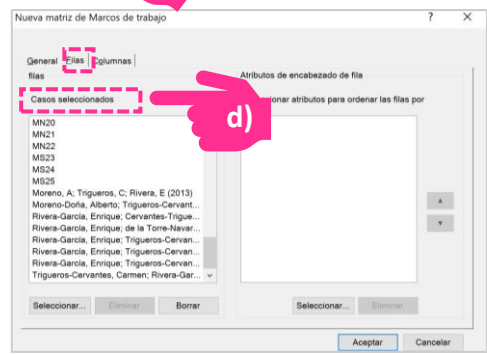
Nueva matriz de Marcos de trabajo ? ×

General Filas Columnas

filas

Casos seleccionados

MN20
MN21
MN22
MS23
MS24
MS25
Moreno, A; Trigueros, C; Rivera, E (2013)
Moreno-Doña, Alberto; Trigueros-Cervant...
Rivera-García, Enrique; Cervantes-Trigue...
Rivera-García, Enrique; de la Torre-Navar...
Rivera-García, Enrique; Trigueros-Cervan...
Rivera-García, Enrique; Trigueros-Cervan...
Rivera-García, Enrique; Trigueros-Cervan...
Trigueros-Cervantes, Carmen; Rivera-Gar...

Seleccionar... Eliminar Borrar

Atributos de encabezado de fila

d)

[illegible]ionar atributos para ordenar las filas por

Seleccionar... Eliminar

Aceptar Cancelar